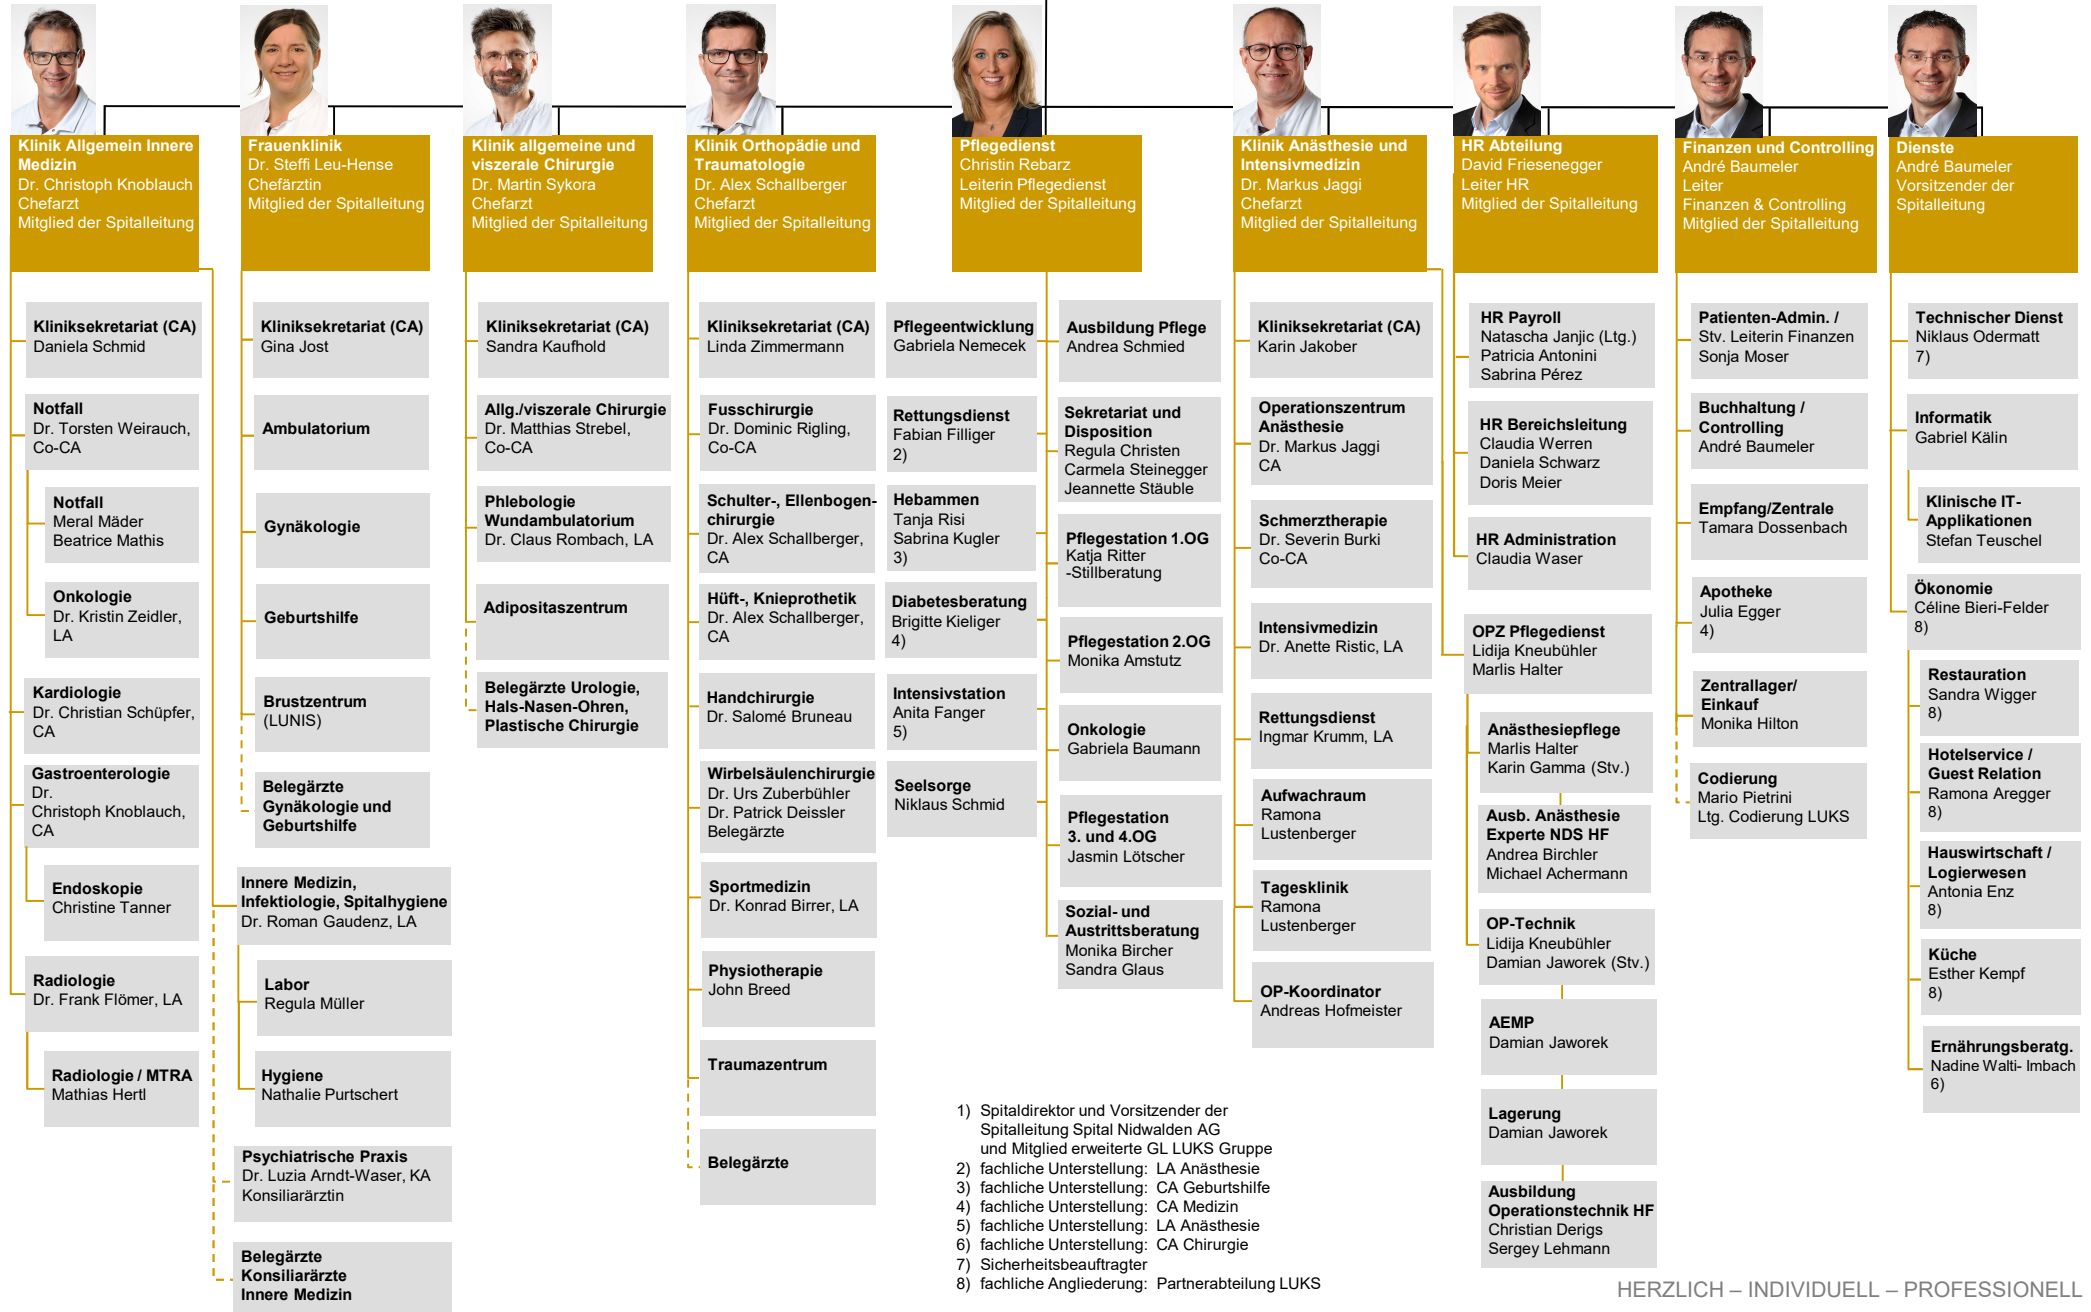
Klinik Allgemein Innere Medizin
Dr. Christoph Knoblauch
Chefarzt
Mitglied der Spitalleitung

Kliniksekretariat (CA)
Daniela Schmid

Notfall
Dr. Torsten Weirauch, Co-CA

Notfall
Meral Mäder
Beatrice Mathis

Onkologie
Dr. Kristin Zeidler, LA

Kardiologie
Dr. Christian Schüpfer, CA

Gastroenterologie
Dr. Christoph Knoblauch, CA

Endoskopie
Christine Tanner

Radiologie
Dr. Frank Flömer, LA

Radiologie / MTRA
Mathias Hertl

Frauenklinik
Dr. Steffi Leu-Hense
Chefärztin
Mitglied der Spitalleitung

Kliniksekretariat (CA)
Gina Jost

Ambulatorium

Gynäkologie

Geburtshilfe

Brustzentrum (LUNIS)

Belegärzte Gynäkologie und Geburtshilfe

Innere Medizin, Infektiologie, Spitalhygiene
Dr. Roman Gaudenz, LA

Labor
Regula Müller

Hygiene
Nathalie Purtschert

Psychiatrische Praxis
Dr. Luzia Arndt-Waser, KA
Konsiliarärztin

Belegärzte Konsiliarärzte Innere Medizin

Klinik allgemeine und viszerale Chirurgie
Dr. Martin Sykora
Chefarzt
Mitglied der Spitalleitung

Kliniksekretariat (CA)
Sandra Kaufhold

Allg./viszerale Chirurgie
Dr. Matthias Strebel, Co-CA

Phlebologie Wundambulatorium
Dr. Claus Rombach, LA

Adipositaszentrum

Belegärzte Urologie, Hals-Nasen-Ohren, Plastische Chirurgie

Klinik Orthopädie und Traumatologie
Dr. Alex Schallberger
Chefarzt
Mitglied der Spitalleitung

Kliniksekretariat (CA)
Linda Zimmermann

Fusschirurgie
Dr. Dominic Rigling, Co-CA

Schulter-, Ellenbogenchirurgie
Dr. Alex Schallberger, CA

Hüft-, Knieprothetik
Dr. Alex Schallberger, CA

Handchirurgie
Dr. Salomé Bruneau

Wirbelsäulenchirurgie
Dr. Urs Zuberbühler
Dr. Patrick Deissler
Belegärzte

Sportmedizin
Dr. Konrad Birrer, LA

Physiotherapie
John Breed

Traumazentrum

Belegärzte

Pflegedienst
Christin Rebarz
Leiterin Pflegedienst
Mitglied der Spitalleitung

Pflegeentwicklung
Gabriela Nemecek

Rettungsdienst
Fabian Filliger
2)

Hebammen
Tanja Risi
Sabrina Kugler
3)

Diabetesberatung
Brigitte Kieliger
4)

Intensivstation
Anita Fanger
5)

Seelsorge
Niklaus Schmid

Ausbildung Pflege
Andrea Schmied

Sekretariat und Disposition
Regula Christen
Carmela Steinegger
Jeannette Stäuble

Pflegestation 1.OG
Katja Ritter
-Stillberatung

Pflegestation 2.OG
Monika Amstutz

Onkologie
Gabriela Baumann

Pflegestation 3. und 4.OG
Jasmin Lötscher

Sozial- und Austrittsberatung
Monika Bircher
Sandra Glaus

Klinik Anästhesie und Intensivmedizin
Dr. Markus Jaggi
Chefarzt
Mitglied der Spitalleitung

Kliniksekretariat (CA)
Karin Jakober

Operationszentrum Anästhesie
Dr. Markus Jaggi
CA

Schmerztherapie
Dr. Severin Burki
Co-CA

Intensivmedizin
Dr. Anette Ristic, LA

Rettungsdienst
Ingmar Krumm, LA

Aufwachraum
Ramona Lustenberger

Tagesklinik
Ramona Lustenberger

OP-Koordinator
Andreas Hofmeister

HR Abteilung
David Friesenegger
Leiter HR
Mitglied der Spitalleitung

HR Payroll
Natascha Janjic (Ltg.)
Patricia Antonini
Sabrina Pérez

HR Bereichsleitung
Claudia Werren
Daniela Schwarz
Doris Meier

HR Administration
Claudia Waser

OPZ Pflegedienst
Lidija Kneubühler
Marlis Halter

Anästhesiepflege
Marlis Halter
Karin Gamma (Stv.)

Ausb. Anästhesie Experte NDS HF
Andrea Birchler
Michael Achermann

OP-Technik
Lidija Kneubühler
Damian Jaworek (Stv.)

AEMP
Damian Jaworek

Lagerung
Damian Jaworek

Ausbildung Operationstechnik HF
Christian Derigs
Sergey Lehmann

Finanzen und Controlling
André Baumeler
Leiter
Finanzen & Controlling
Mitglied der Spitalleitung

Patienten-Admin. /
Stv. Leiterin Finanzen
Sonja Moser

Buchhaltung / Controlling
André Baumeler

Empfang/Zentrale
Tamara Dossenbach

Apotheke
Julia Egger
4)

Zentrallager/ Einkauf
Monika Hilton

Codierung
Mario Pietrini
Ltg. Codierung LUKS

Dienste
André Baumeler
Vorsitzender der Spitalleitung

Technischer Dienst
Niklaus Odermatt
7)

Informatik
Gabriel Kälin

Klinische IT-Applikationen
Stefan Teuschel

Ökonomie
Céline Bieri-Felder
8)

Restauration
Sandra Wigger
8)

Hotelservice / Guest Relation
Ramona Aregger
8)

Hauswirtschaft / Logierwesen
Antonia Enz
8)

Küche
Esther Kempf
8)

Ernährungsberatg.
Nadine Walti- Imbach
6)

1) Spitaldirektor und Vorsitzender der Spitalleitung Spital Nidwalden AG und Mitglied erweiterte GL LUKS Gruppe
2) fachliche Unterstellung: LA Anästhesie
3) fachliche Unterstellung: CA Geburtshilfe
4) fachliche Unterstellung: CA Medizin
5) fachliche Unterstellung: LA Anästhesie
6) fachliche Unterstellung: CA Chirurgie
7) Sicherheitsbeauftragter
8) fachliche Angliederung: Partnerabteilung LUKS

HERZLICH – INDIVIDUELL – PROFESSIONELL